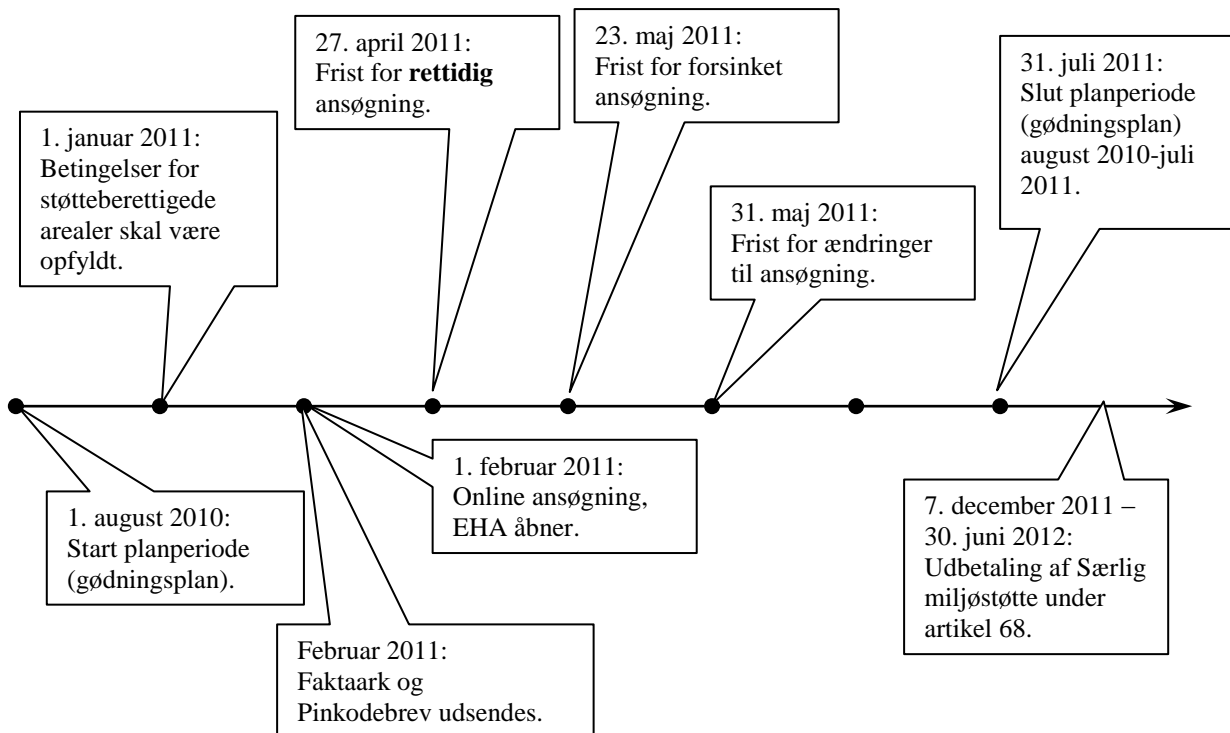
27. april 2011:
Frist for **rettidig** ansøgning.

23. maj 2011:
Frist for forsinket ansøgning.

31. juli 2011:
Slut planperiode (gødningsplan) august 2010-juli 2011.

1. januar 2011:
Betingelser for støtteberettigede arealer skal være opfyldt.

31. maj 2011:
Frist for ændringer til ansøgning.

1. februar 2011:
Online ansøgning, EHA åbner.

1. august 2010:
Start planperiode (gødningsplan).

7. december 2011 – 30. juni 2012:
Udbetaling af Særlig miljøstøtte under artikel 68.

Februar 2011:
Faktaark og Pinkodebrev udsendes.